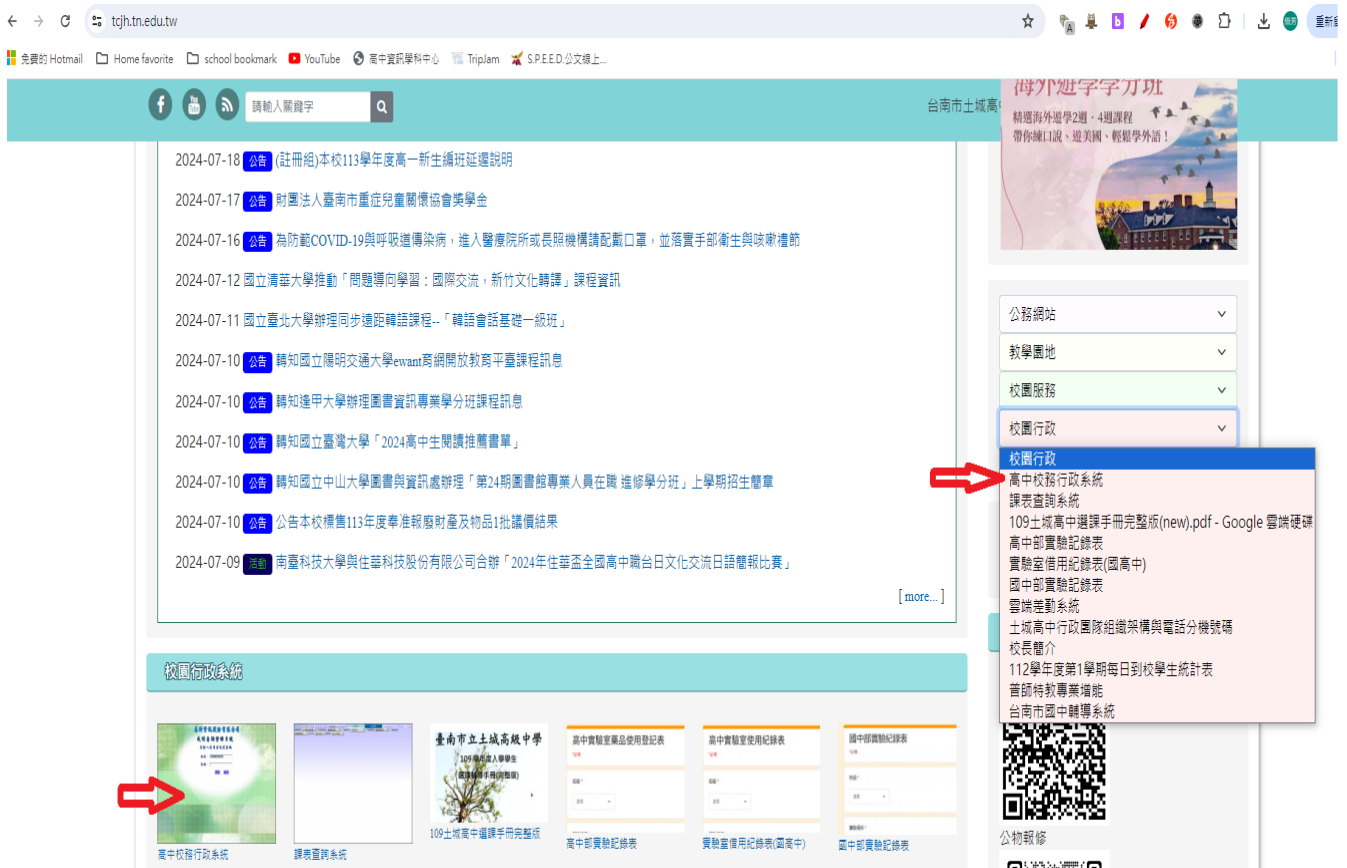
tcjh.tn.edu.tw

免費的 Hotmail  Home favorite  school bookmark  YouTube  高中資訊學科中心  TripJam  S.P.E.E.D.公文線上...

請輸入關鍵字

台南市土城高中

海外遊學學分班
精選海外遊學2週、4週課程
帶你練口說、遊美國、輕鬆學外語！

2024-07-18 公告 (註冊組)本校113學年度高一新生編班延遲說明

2024-07-17 公告 財團法人臺南市重症兒童關懷協會獎學金

2024-07-16 公告 為防範COVID-19與呼吸道傳染病，進入醫療院所或長照機構請配戴口罩，並落實手部衛生與咳嗽禮節

2024-07-12 國立清華大學推動「問題導向學習：國際交流，新竹文化轉譯」課程資訊

2024-07-11 國立臺北大學辦理同步遠距韓語課程--「韓語會話基礎一級班」

2024-07-10 公告 轉知國立陽明交通大學ewant育網開放教育平臺課程訊息

2024-07-10 公告 轉知逢甲大學辦理圖書資訊專業學分班課程訊息

2024-07-10 公告 轉知國立臺灣大學「2024高中生閱讀推薦書單」

2024-07-10 公告 轉知國立中山大學圖書與資訊處辦理「第24期圖書館專業人員在職 進修學分班」上學期招生簡章

2024-07-10 公告 公告本校標售113年度報廢財產及物品1批議價結果

2024-07-09 活動 南臺科技大學與佳華科技股份有限公司合辦「2024年佳華盃全國高中職台日文化交流日語簡報比賽」

[ more... ]

公務網站
教學園地
校園服務
校園行政

校園行政
高中校務行政系統
課表查詢系統
109土城高中選課手冊完整版(new).pdf - Google 雲端硬碟
高中部實驗紀錄表
實驗室借用紀錄表(國高中)
國中部實驗紀錄表
雲端差勤系統
土城高中行政團隊組織架構與電話分機號碼
校長簡介
112學年度第1學期每日到校學生統計表
普師特教專業增能
台南市國中輔導系統

校園行政系統

臺南市立土城高級中學
109學年度入學學生
選課輔導手冊(完整版)

高中實驗室藥品使用登記表
高中實驗室使用紀錄表
國中部實驗紀錄表

高中校務行政系統
課表查詢系統
109土城高中選課手冊完整版
高中部實驗紀錄表
實驗室借用紀錄表(國高中)
國中部實驗紀錄表

公物報修